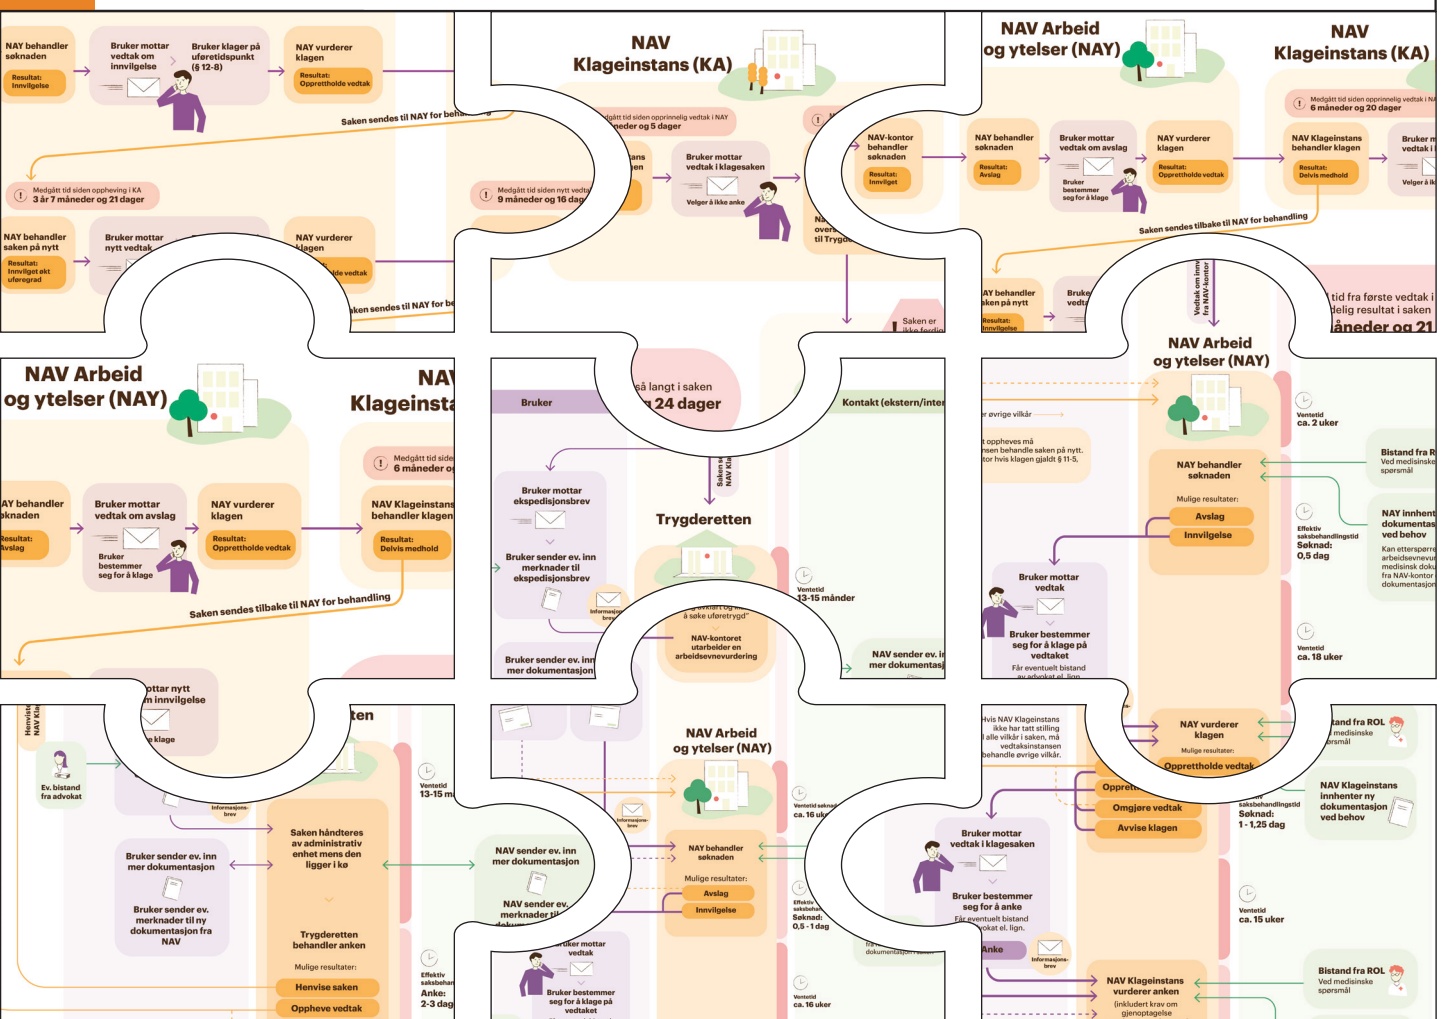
NAY behandler søknaden
Resultat: Innvilgelse
Bruker mottar vedtak om innvilgelse
Bruker klager på uføretidspunkt (§ 12-8)
NAY vurderer klagen
Resultat: Opprettholde vedtak
Saken sendes til NAV for beh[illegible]
Medgått tid siden oppheving i KA
3 år 7 måneder og 21 dager
NAY behandler saken på nytt
Resultat: Innvilget økt uføregrad
Bruker mottar nytt vedtak
NAY vurderer klagen
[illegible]de vedtak
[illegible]ken sendes til NAV for be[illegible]

NAV Klageinstans (KA)
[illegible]gått tid siden opprinnelig vedtak i NAY
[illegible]neder og 5 dager
Medgått tid siden nytt vedta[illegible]
9 måneder og 16 dag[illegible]
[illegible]ans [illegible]en
Bruker mottar vedtak i klagesaken
Velger å ikke anke
Na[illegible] over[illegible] til Tryg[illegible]
Saken er ikke ferdig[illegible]

NAV Arbeid og ytelser (NAY)
NAV-kontor behandler søknaden
Resultat: Innvilget
NAY behandler søknaden
Resultat: Avslag
Bruker mottar vedtak om avslag
Bruker bestemmer seg for å klage
NAY vurderer klagen
Resultat: Opprettholde vedtak
Saken sendes tilbake til NAY for behandling
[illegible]AY behandler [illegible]aken på nytt
Resultat: Innvilgelse
Bruke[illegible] vedt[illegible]
Vedtak om innv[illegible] fra NAV-kontor

NAV Klageinstans (KA)
Medgått tid siden opprinnelig vedtak i NA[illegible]
6 måneder og 20 dager
NAV Klageinstans behandler klagen
Resultat: Delvis medhold
Bruker m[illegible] vedtak i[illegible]
Velger å ik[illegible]
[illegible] tid fra første vedtak i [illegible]delig resultat i saken
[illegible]åneder og 21

NAV Arbeid og ytelser (NAY)
NAY behandler søknaden
Resultat: Avslag
Bruker mottar vedtak om avslag
Bruker bestemmer seg for å klage
NAY vurderer klagen
Resultat: Opprettholde vedtak
Saken sendes tilbake til NAY for behandling

NA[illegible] Klageinsta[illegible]
Medgått tid side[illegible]
6 måneder o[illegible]
NAV Klageinstans behandler klagen
Resultat: Delvis medhold

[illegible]så langt i saken
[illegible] 24 dager
Bruker
Kontakt (ekstern/inter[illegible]
Bruker mottar ekspedisjonsbrev
Bruker sender ev. inn merknader til ekspedisjonsbrev
Informasjons-brev
Saken s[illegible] NAV Kl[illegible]
Trygderetten
Ventetid 13-15 månder
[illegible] å søke uføretrygd"
NAV-kontoret utarbeider en arbeidsevnevurdering
Bruker sender ev. inn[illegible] mer dokumentasjon
NAV sender ev. i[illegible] mer dokumentasj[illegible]

NAV Arbeid og ytelser (NAY)
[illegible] øvrige vilkår
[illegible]t oppheves må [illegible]nsen behandle saken på nytt. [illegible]tor hvis klagen gjaldt § 11-5.
NAY behandler søknaden
Mulige resultater:
Avslag
Innvilgelse
Ventetid ca. 2 uker
Bistand fra R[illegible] Ved medisinske spørsmål
Effektiv saksbehandlingstid Søknad: 0,5 dag
NAY innhent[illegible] dokumentas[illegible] ved behov
Kan etterspørre arbeidsevnevu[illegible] medisinsk doku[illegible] fra NAV-kontor dokumentasjon
Bruker mottar vedtak
Bruker bestemmer seg for å klage på vedtaket
Får eventuelt bistand av advokat el. lign.
Ventetid ca. 18 uker

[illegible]ottar nytt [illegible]m innvilgelse
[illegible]e klage
Henvist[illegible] NAV Kla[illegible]
Ev. bistand fra advokat
Informasjons-brev
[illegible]ten
Ventetid 13-15 m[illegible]
Saken håndteres av administrativ enhet mens den ligger i kø
Bruker sender ev. inn mer dokumentasjon
Bruker sender ev. merknader til ny dokumentasjon fra NAV
Trygderetten behandler anken
Mulige resultater:
Henvise saken
Oppheve vedtak
Effektiv saksbeha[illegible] Anke: 2-3 dag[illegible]

NAV sender ev. inn mer dokumentasjon
NAV sender ev. merknader til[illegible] dokum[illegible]
NAV Arbeid og ytelser (NAY)
Informasjons-brev
Ventetid saksbeh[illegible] ca. 16 uk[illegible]
NAY behandler søknaden
Mulige resultater:
Avslag
Innvilgelse
Effektiv saksbeha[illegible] Søknad: 0,5 - 1 dag
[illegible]uker mottar vedtak
Bruker bestemmer seg for å klage på vedtaket
Ventetid ca. 16 uker
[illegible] dokumentasjon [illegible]

Hvis NAV Klageinstans ikke har tatt stilling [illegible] alle vilkår i saken, må vedtaksinstansen behandle øvrige vilkår.
NAY vurderer klagen
Mulige resultater:
Opprettholde vedtak
Oppre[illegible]
Omgjøre vedtak
Avvise klagen
Bruker mottar vedtak i klagesaken
Bruker bestemmer seg for å anke
Får eventuelt bistand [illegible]okat el. lign.
Anke
Informasjons-brev
NAV Klageinstans vurderer anken (inkludert krav om gjenopptagelse
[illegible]tand fra ROL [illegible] medisinske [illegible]rsmål
NAV Klageinstans innhenter ny dokumentasjon ved behov
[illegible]saksbehandlingstid Søknad: 1 - 1,25 dag
Ventetid ca. 15 uker
Bistand fra ROL Ved medisinske spørsmål